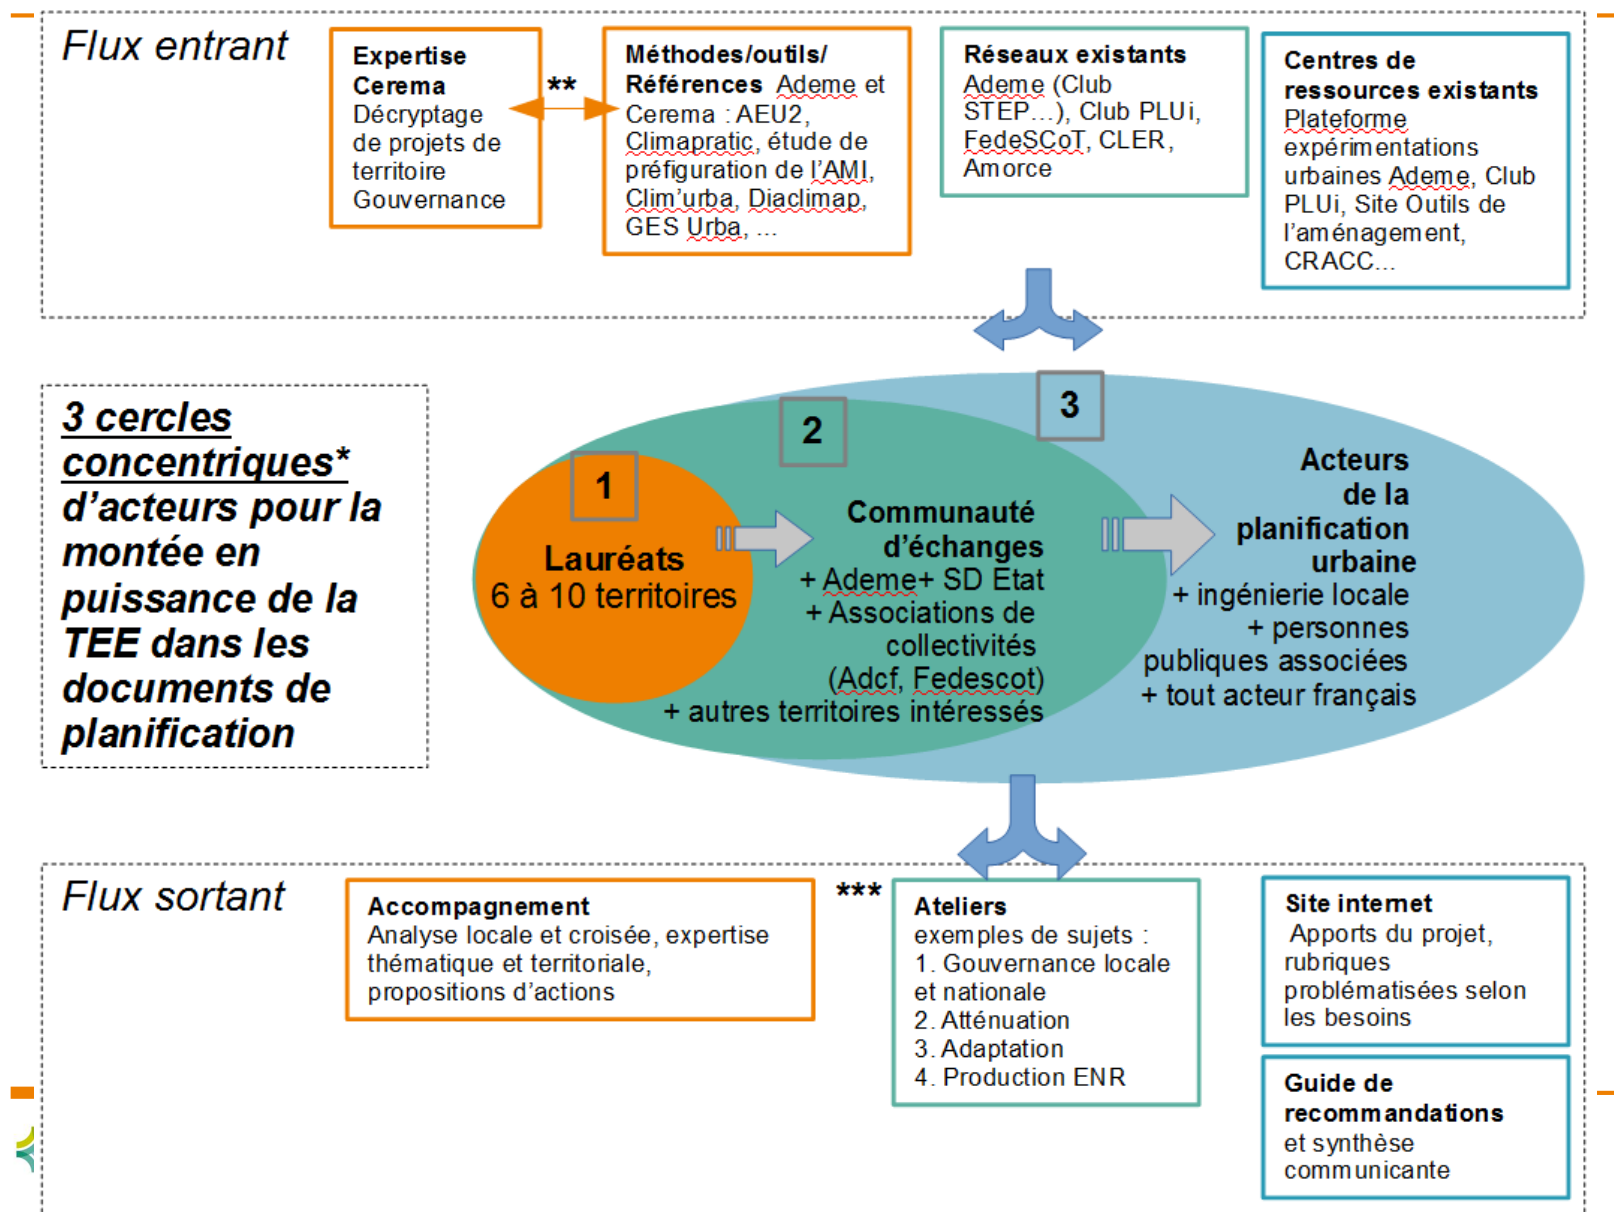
Flux entrant

Expertise Cerema
Décryptage de projets de territoire
Gouvernance

**

Méthodes/outils/ Références Ademe et Cerema : AEU2, Climapratic, étude de préfiguration de l'AMI, Clim'urba, Diaclimap, GES Urba, ...

Réseaux existants
Ademe (Club STEP...), Club PLUi, FedeSCoT, CLER, Amorce

Centres de ressources existants
Plateforme expérimentations urbaines Ademe, Club PLUi, Site Outils de l'aménagement, CRACC...

3 cercles concentriques* d'acteurs pour la montée en puissance de la TEE dans les documents de planification

1
Lauréats
6 à 10 territoires

2
Communauté d'échanges
+ Ademe+ SD Etat
+ Associations de collectivités (Adcf, Fedescot)
+ autres territoires intéressés

3
Acteurs de la planification urbaine
+ ingénierie locale
+ personnes publiques associées
+ tout acteur français

Flux sortant

Accompagnement
Analyse locale et croisée, expertise thématique et territoriale, propositions d'actions

***

Ateliers
exemples de sujets :
1. Gouvernance locale et nationale
2. Atténuation
3. Adaptation
4. Production ENR

Site internet
Apports du projet, rubriques problématisées selon les besoins

Guide de recommandations
et synthèse communicante